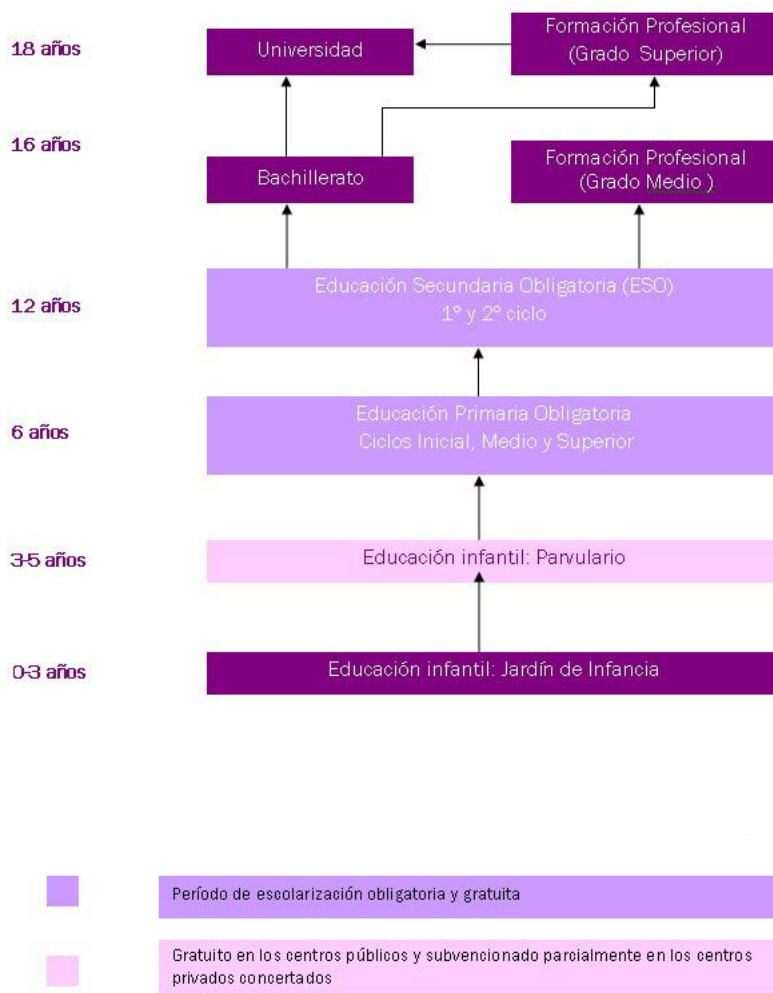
18 años

Universidad

Formación Profesional (Grado Superior)

16 años

Bachillerato

Formación Profesional (Grado Medio )

12 años

Educación Secundaria Obligatoria (ESO) 1° y 2° ciclo

6 años

Educación Primaria Obligatoria Ciclos Inicial, Medio y Superior

3-5 años

Educación infantil: Parvulario

0-3 años

Educación infantil: Jardín de Infancia

Período de escolarización obligatoria y gratuita

Gratuito en los centros públicos y subvencionado parcialmente en los centros privados concertados